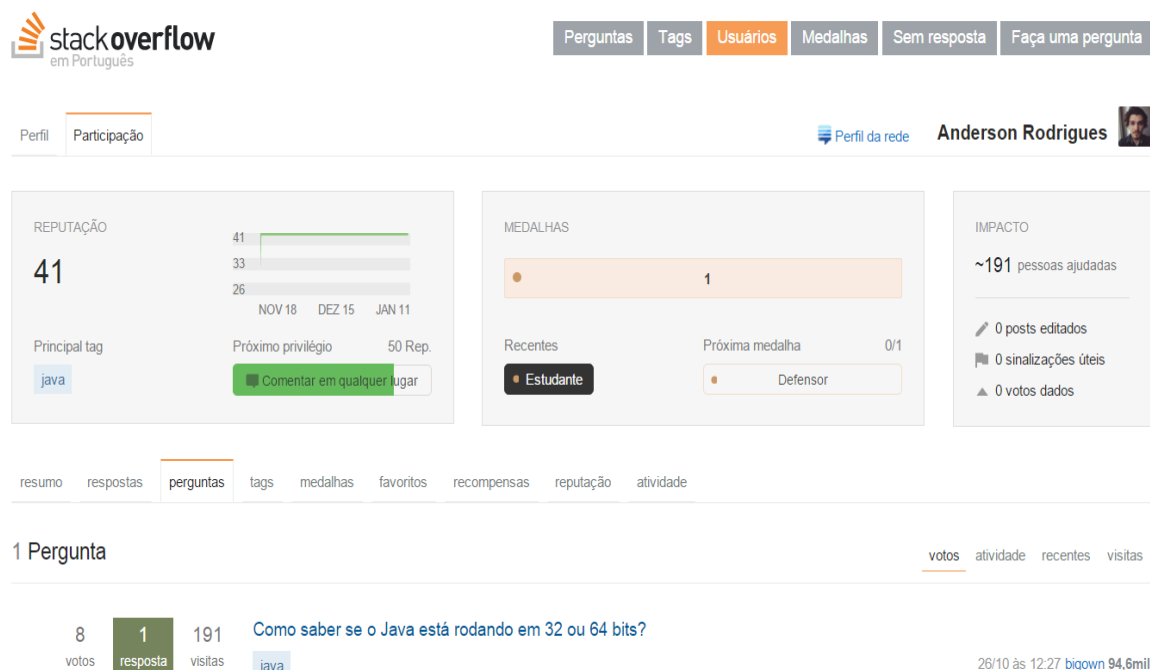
stackoverflow
em Português

Perguntas Tags Usuários Medalhas Sem resposta Faça uma pergunta

Perfil Participação

Perfil da rede Anderson Rodrigues

REPUTAÇÃO

41

41
33
26
NOV 18 DEZ 15 JAN 11

Principal tag
java

Próximo privilégio 50 Rep.
Comentar em qualquer lugar

MEDALHAS

1

Recentes
Estudante

Próxima medalha 0/1
Defensor

IMPACTO

~191 pessoas ajudadas

0 posts editados
0 sinalizações úteis
0 votos dados

resumo respostas perguntas tags medalhas favoritos recompensas reputação atividade

1 Pergunta

votos atividade recentes visitas

8 votos
1 resposta
191 visitas

Como saber se o Java está rodando em 32 ou 64 bits?

java

26/10 às 12:27 bigown 94,6mil